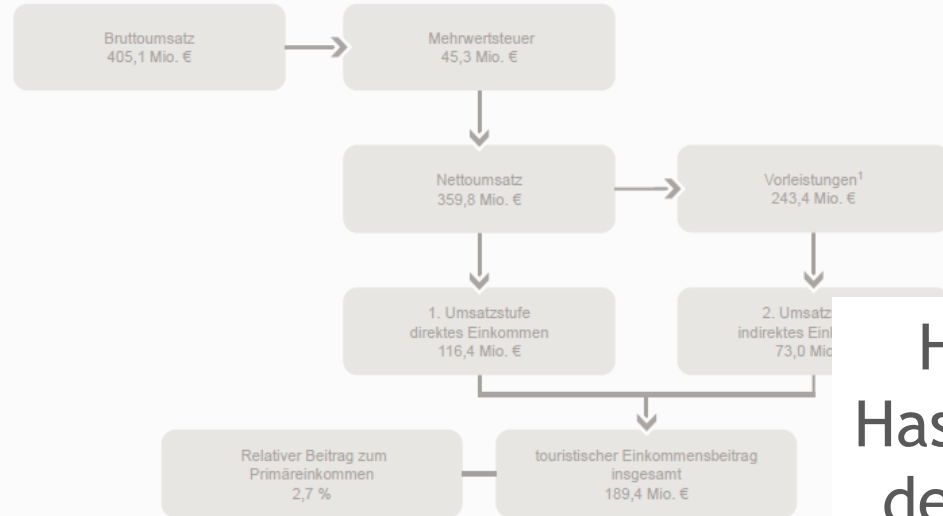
Bruttoumsatz
405,1 Mio. €

Mehrwertsteuer
45,3 Mio. €

Nettoumsatz
359,8 Mio. €

Vorleistungen$^1$
243,4 Mio. €

1. Umsatzstufe
direktes Einkommen
116,4 Mio. €

2. Umsatz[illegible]
indirektes Eink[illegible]
73,0 Mio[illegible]

touristischer Einkommensbeitrag
insgesamt
189,4 Mio. €

Relativer Beitrag zum
Primäreinkommen
2,7 %

H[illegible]
Has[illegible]
de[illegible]